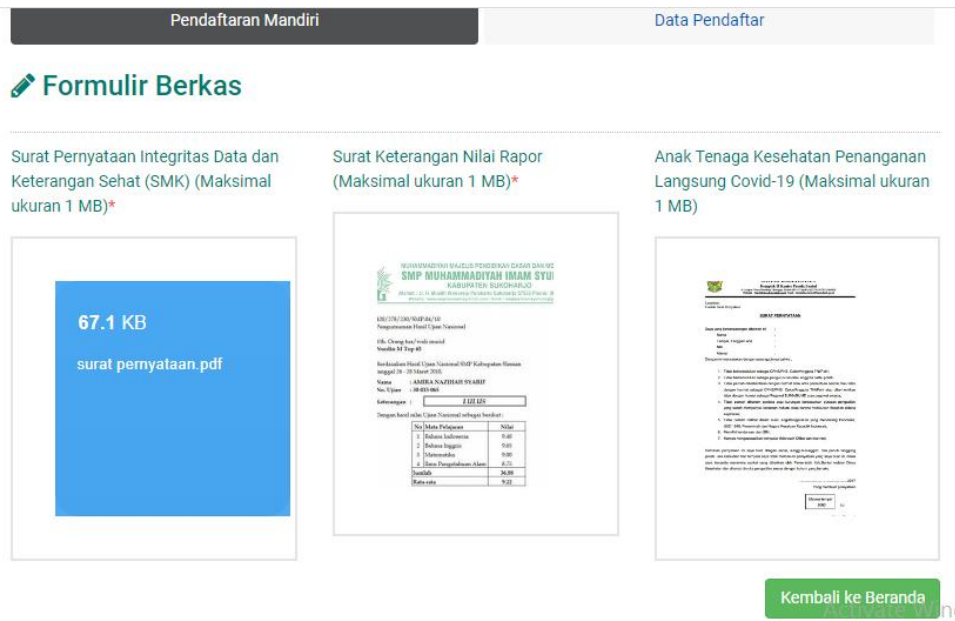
Pendaftaran Mandiri

Data Pendaftar

Formulir Berkas

Surat Pernyataan Integritas Data dan Keterangan Sehat (SMK) (Maksimal ukuran 1 MB)*

67.1 KB

surat pernyataan.pdf

Surat Keterangan Nilai Rapor (Maksimal ukuran 1 MB)*

MUHAMMADIYAH MAJELIS PENDIDIKAN DASAR DAN M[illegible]
SMP MUHAMMADIYAH IMAM SYU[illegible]
KABUPATEN SUKOHARJO

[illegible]

Pengumuman Hasil Ujian Nasional

Yth. Orang tua/wali murid

Nama : AMIRA NAZIHAH SYARIF
No. Ujian : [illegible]

Keterangan : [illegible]

| No | Mata Pelajaran | Nilai |
|---|---|---|
| 1 | Bahasa Indonesia | 9.40 |
| 2 | Bahasa Inggris | 9.65 |
| 3 | Matematika | 9.00 |
| 4 | Ilmu Pengetahuan Alam | 8.75 |
| | Jumlah | 36.80 |
| | Rata-rata | 9.20 |

Anak Tenaga Kesehatan Penanganan Langsung Covid-19 (Maksimal ukuran 1 MB)

SURAT PERNYATAAN

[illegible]

Kembali ke Beranda

Activate Win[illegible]